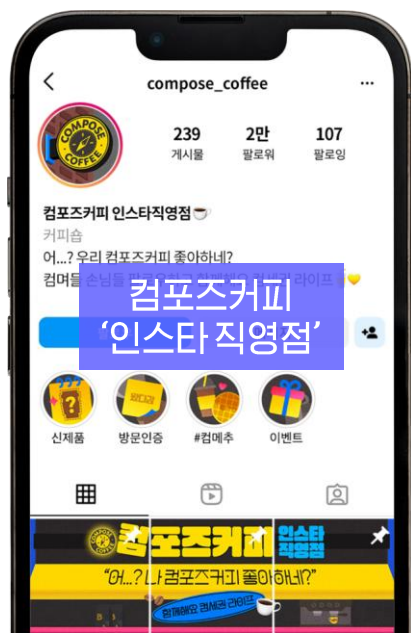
compose_coffee

COMPOSE COFFEE

239
게시물

2만
팔로워

107
팔로잉

컴포즈커피 인스타직영점☕

커피숍

어...? 우리 컴포즈커피 좋아하네?

컴며들 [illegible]

컴포즈커피
'인스타 직영점'

신제품

방문인증

#컴메추

이벤트

컴포즈커피

인스타 직영점

"어...? 나 컴포즈커피 좋아하네?"

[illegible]